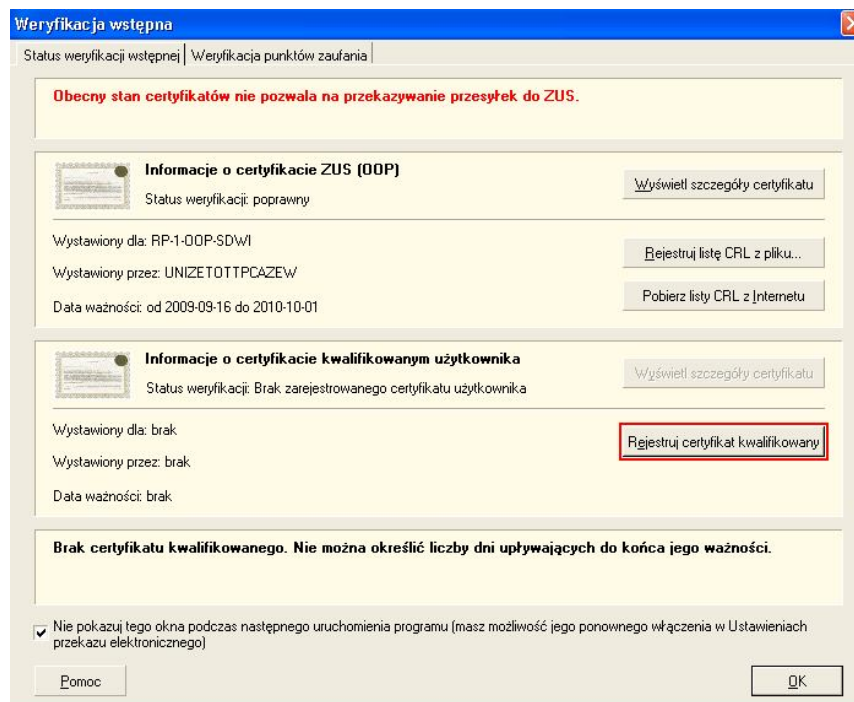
Weryfikacja wstępna

Status weryfikacji wstępnej | Weryfikacja punktów zaufania

Obecny stan certyfikatów nie pozwala na przekazywanie przesyłek do ZUS.

Informacje o certyfikacie ZUS (OOP)

Status weryfikacji: poprawny

Wyświetl szczegóły certyfikatu

Wystawiony dla: RP-1-OOP-SDWI

Rejestruj listę CRL z pliku...

Wystawiony przez: UNIZETOTTPCAZEW

Data ważności: od 2009-09-16 do 2010-10-01

Pobierz listy CRL z Internetu

Informacje o certyfikacie kwalifikowanym użytkownika

Status weryfikacji: Brak zarejestrowanego certyfikatu użytkownika

Wyświetl szczegóły certyfikatu

Wystawiony dla: brak

Rejestruj certyfikat kwalifikowany

Wystawiony przez: brak

Data ważności: brak

Brak certyfikatu kwalifikowanego. Nie można określić liczby dni upływających do końca jego ważności.

Nie pokazuj tego okna podczas następnego uruchomienia programu (masz możliwość jego ponownego włączenia w Ustawieniach przekazu elektronicznego)

Pomoc

OK